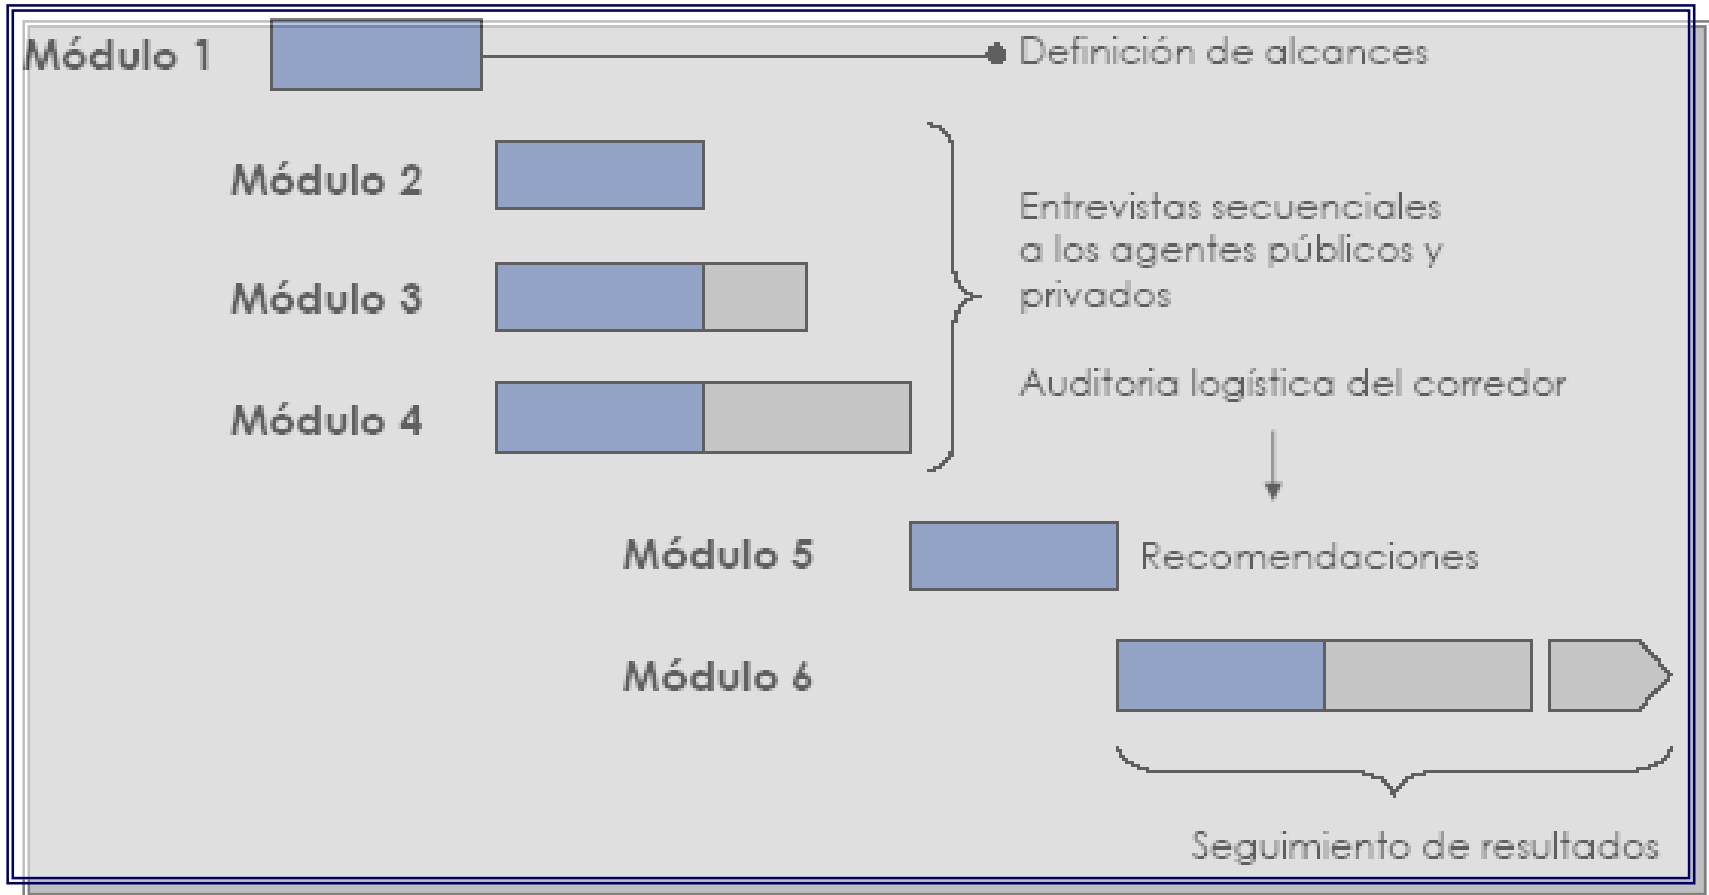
Módulo 1

Definición de alcances

Módulo 2

Módulo 3

Módulo 4

Entrevistas secuenciales a los agentes públicos y privados

Auditoria logística del corredor

Módulo 5

Recomendaciones

Módulo 6

Seguimiento de resultados